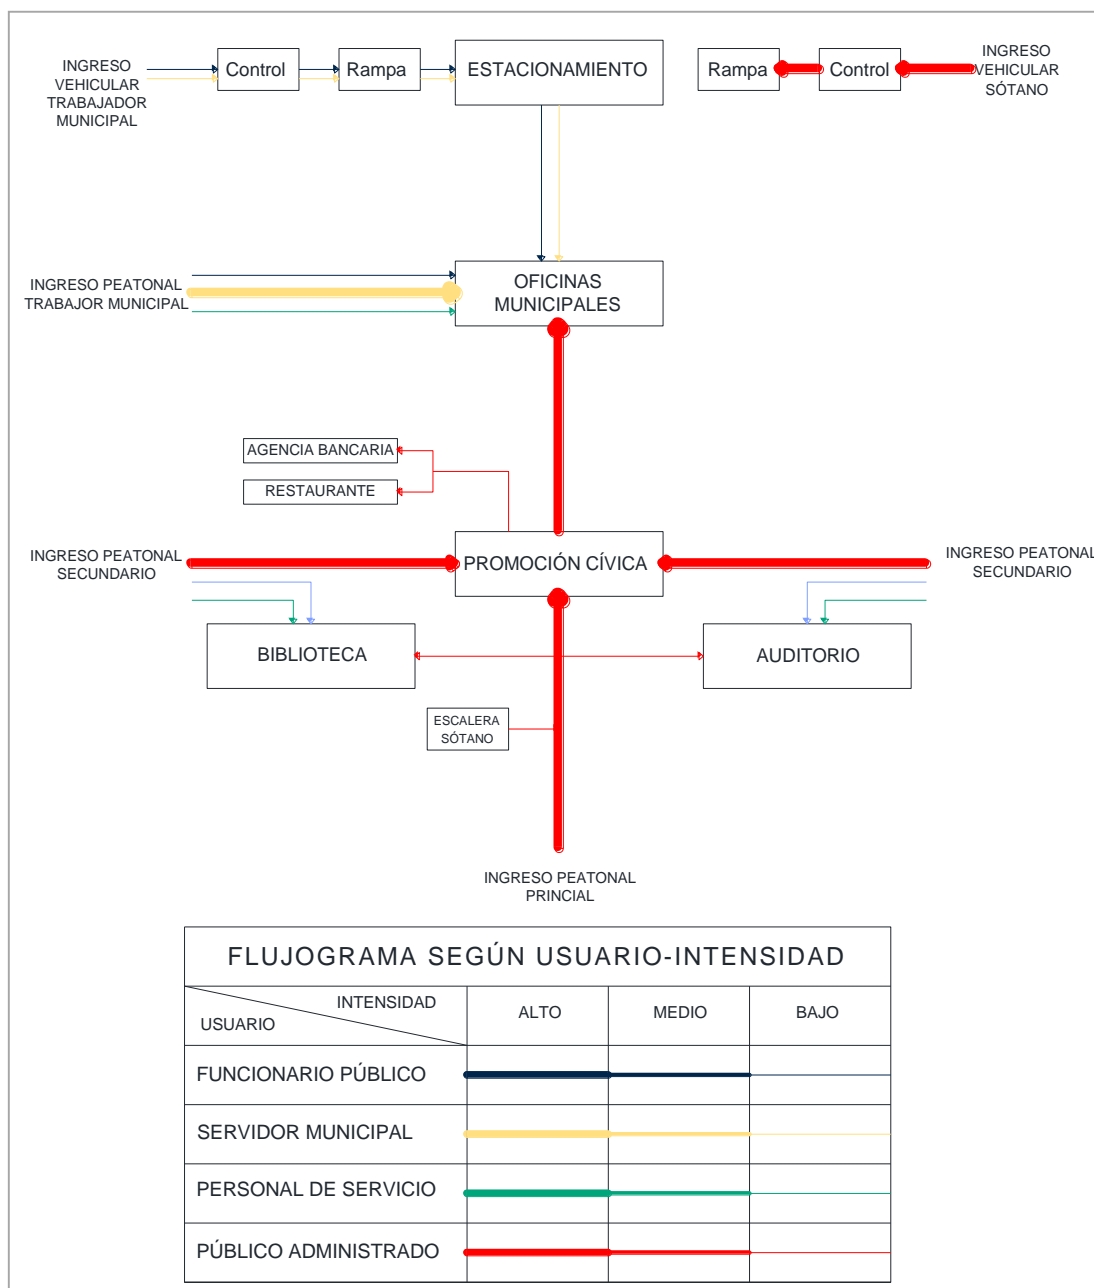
INGRESO VEHICULAR TRABAJADOR MUNICIPAL

Control

Rampa

ESTACIONAMIENTO

Rampa

Control

INGRESO VEHICULAR SÓTANO

INGRESO PEATONAL TRABAJOR MUNICIPAL

OFICINAS MUNICIPALES

AGENCIA BANCARIA

RESTAURANTE

INGRESO PEATONAL SECUNDARIO

PROMOCIÓN CÍVICA

INGRESO PEATONAL SECUNDARIO

BIBLIOTECA

AUDITORIO

ESCALERA SÓTANO

INGRESO PEATONAL PRINCIAL

| FLUJOGRAMA SEGÚN USUARIO-INTENSIDAD | | | |
|---|---|---|---|
| INTENSIDAD USUARIO | ALTO | MEDIO | BAJO |
| FUNCIONARIO PÚBLICO | | | |
| SERVIDOR MUNICIPAL | | | |
| PERSONAL DE SERVICIO | | | |
| PÚBLICO ADMINISTRADO | | | |